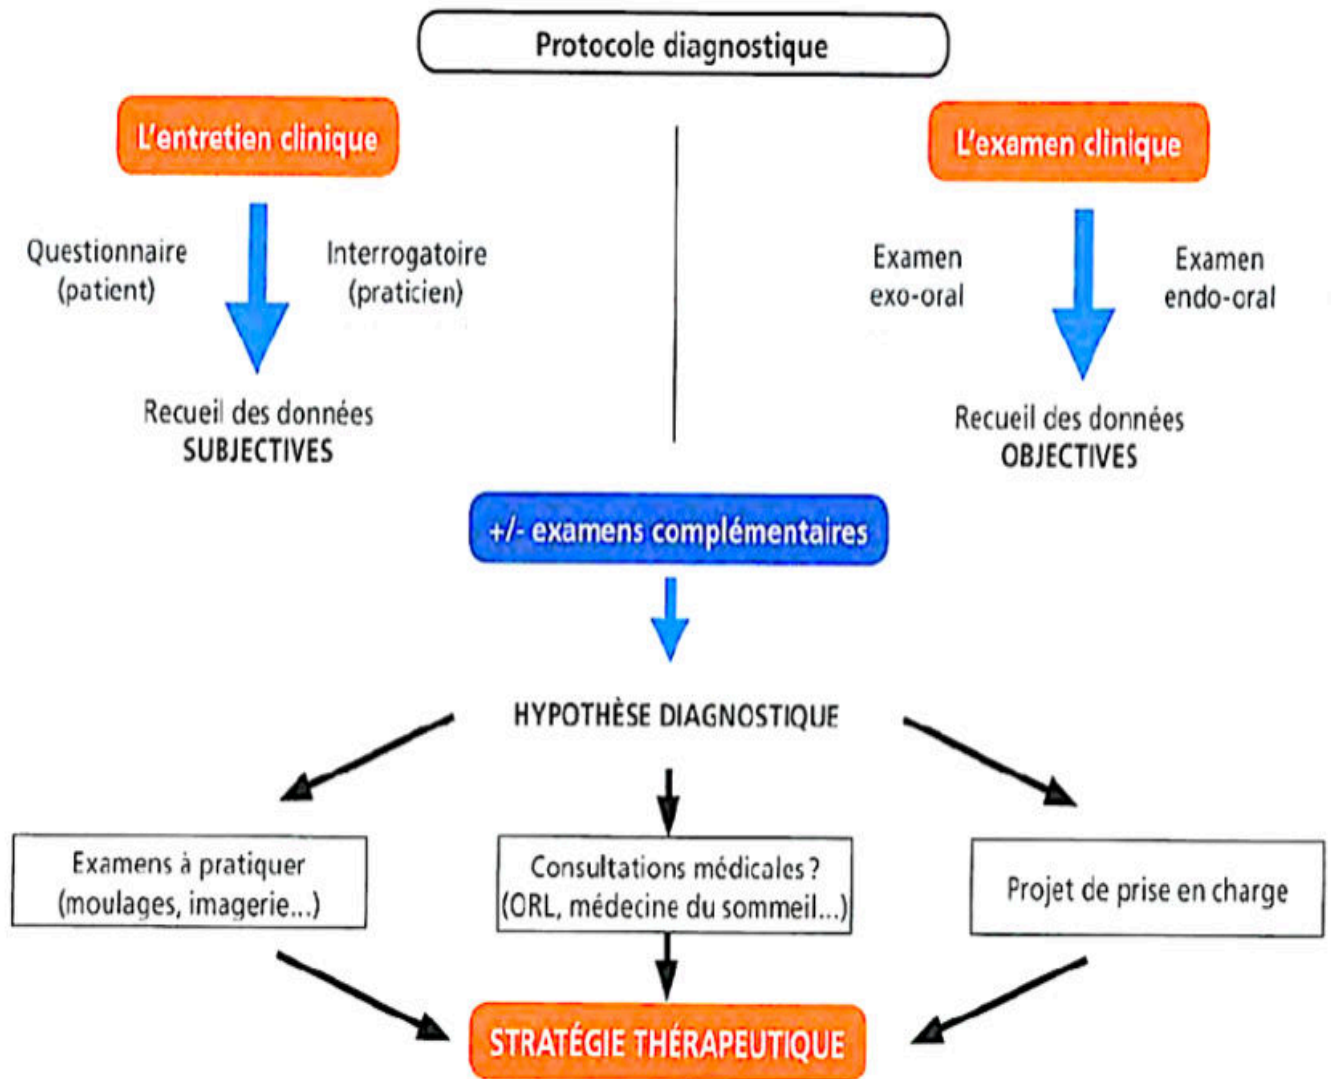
Protocole diagnostique

L'entretien clinique

Questionnaire (patient)

Interrogatoire (praticien)

Recueil des données SUBJECTIVES

L'examen clinique

Examen exo-oral

Examen endo-oral

Recueil des données OBJECTIVES

+/- examens complémentaires

HYPOTHÈSE DIAGNOSTIQUE

Examens à pratiquer (moulages, imagerie...)

Consultations médicales ? (ORL, médecine du sommeil...)

Projet de prise en charge

STRATÉGIE THÉRAPEUTIQUE